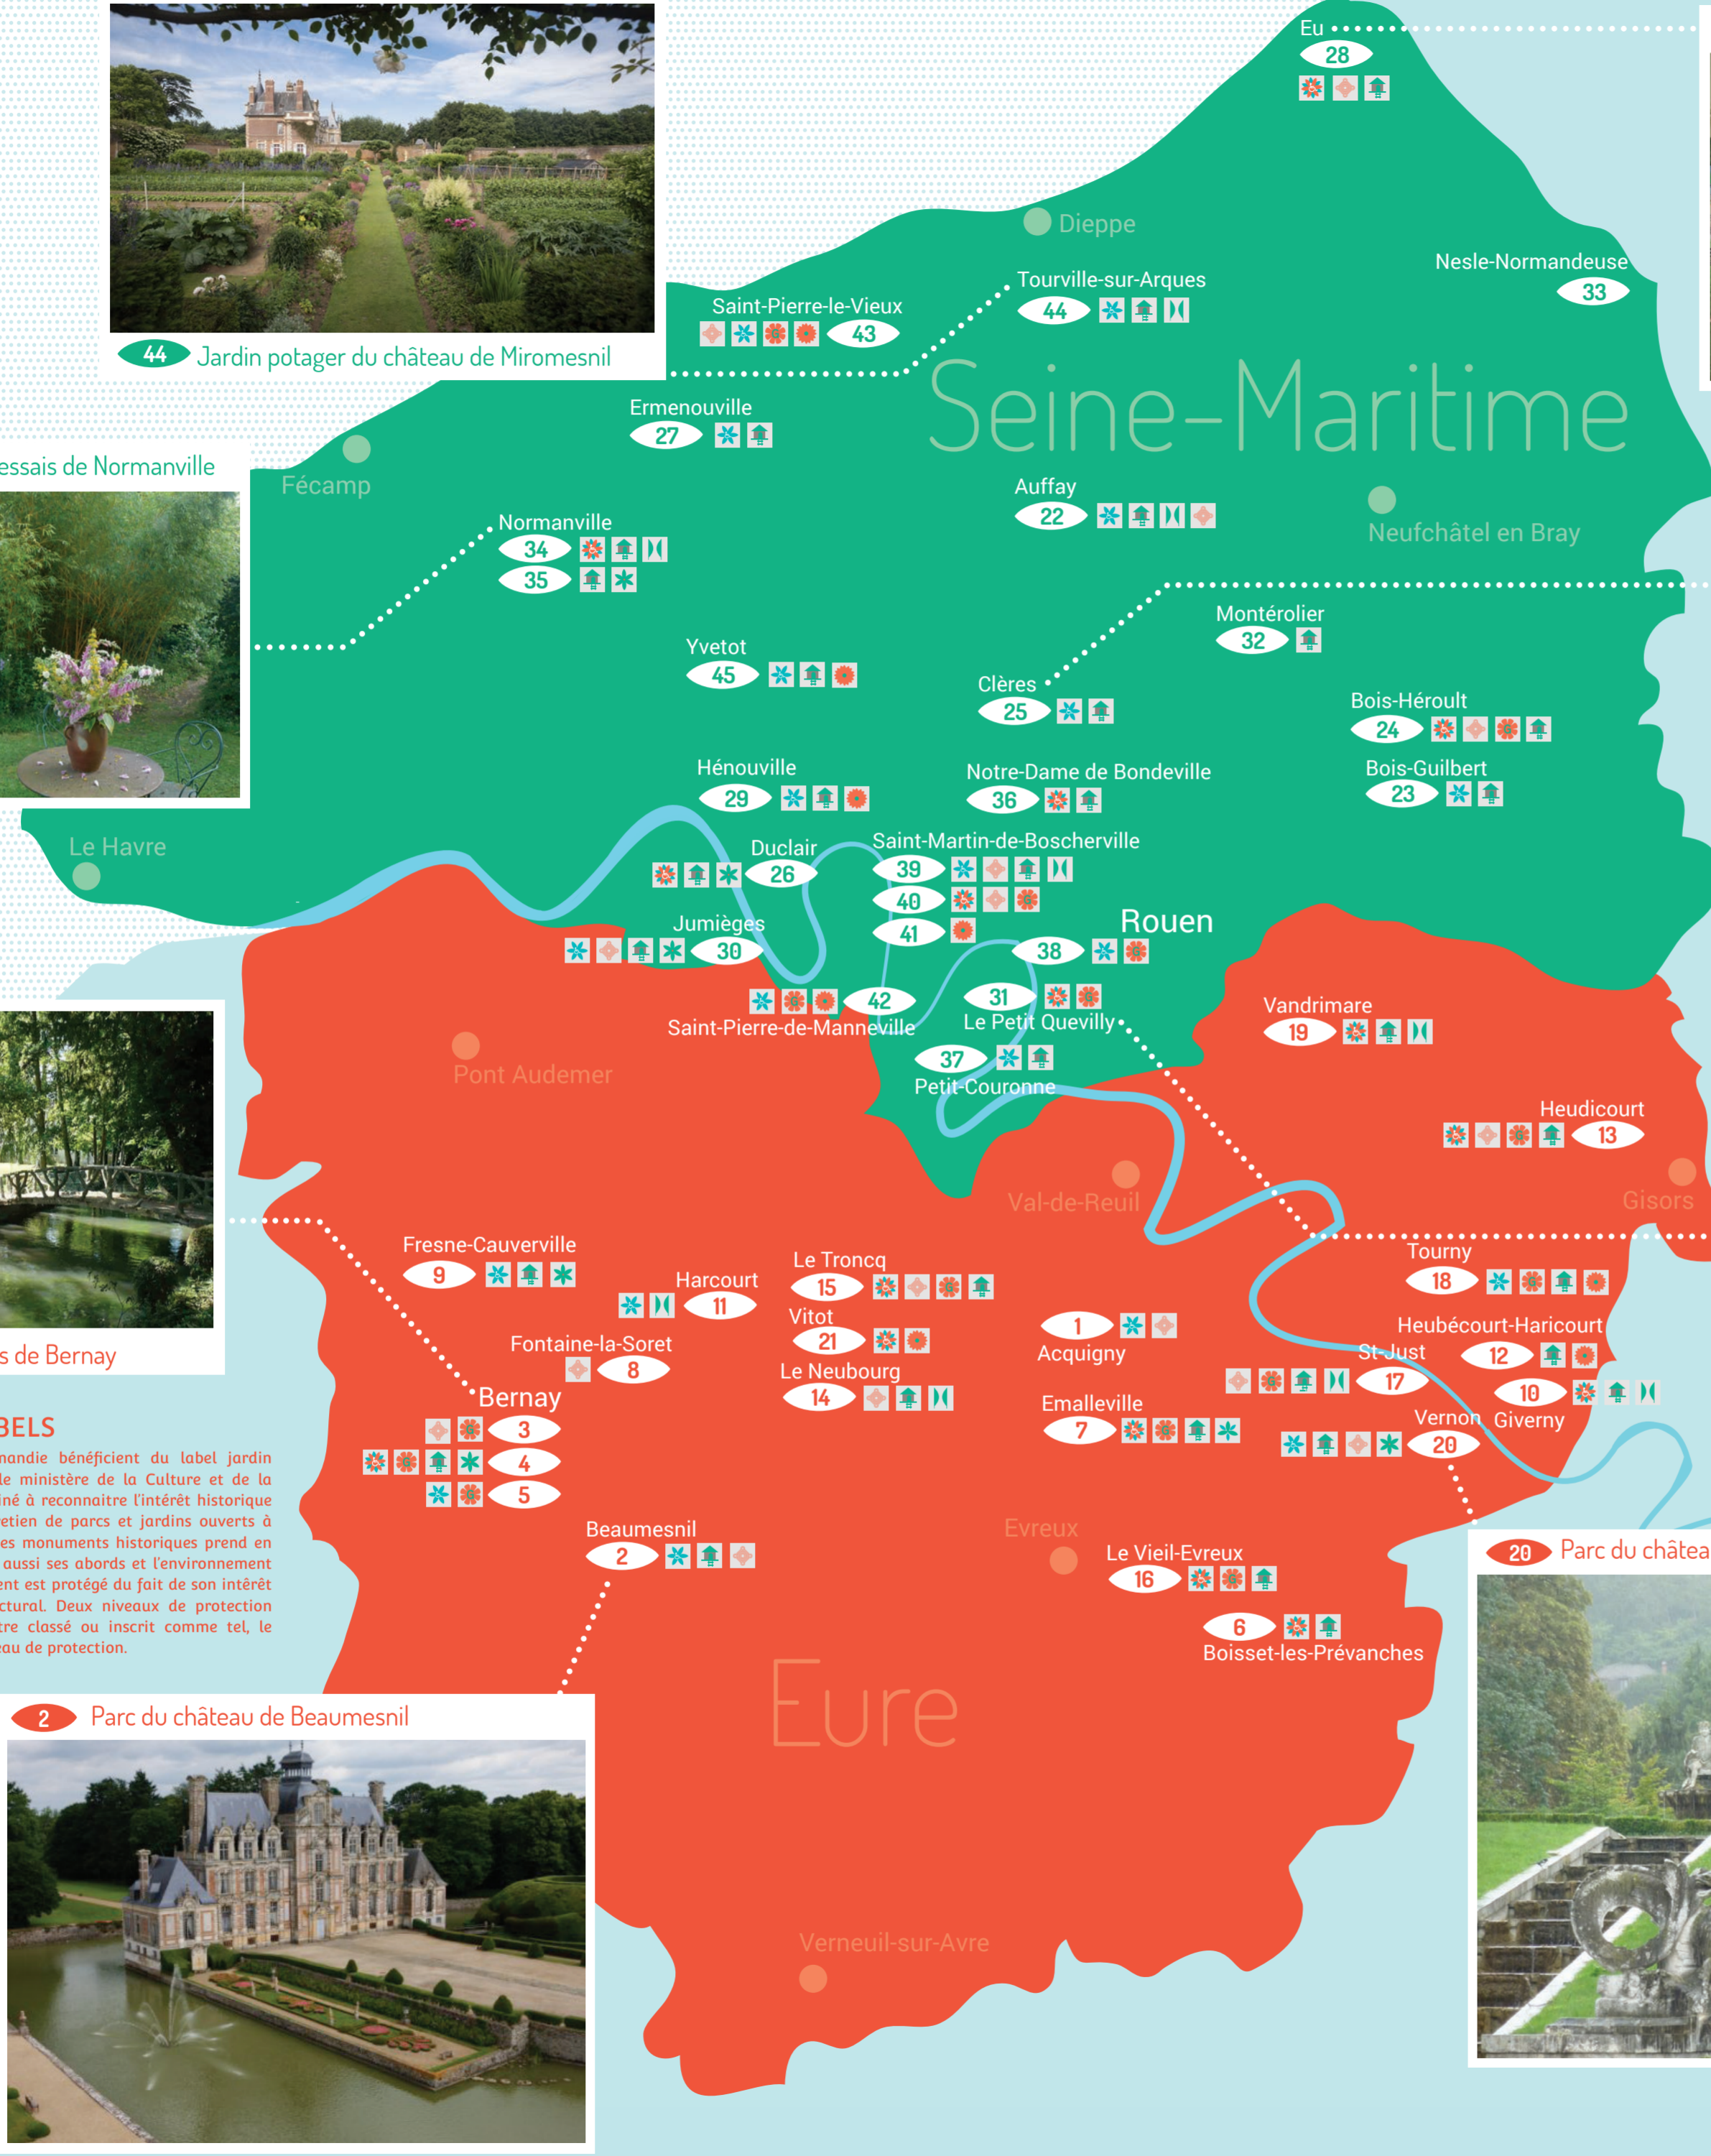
44 Jardin potager du château de Miromesnil

Eu
28

Dieppe

Saint-Pierre-le-Vieux
43

Tourville-sur-Arques
44

Nesle-Normandeuse
33

Seine-Maritime

Ermenouville
27

essais de Normanville

Fécamp

Auffay
22

Neufchâtel en Bray

Normanville
34
35

Montérolier
32

Yvetot
45

Clères
25

Bois-Héroult
24

Hénouville
29

Notre-Dame de Bondeville
36

Bois-Guilbert
23

Le Havre

Duclair
26

Saint-Martin-de-Boscherville
39
40
41

Jumièges
30

Rouen
38

42
Saint-Pierre-de-Manneville

31
Le Petit Quevilly

Vandrimare
19

Pont Audemer

37
Petit-Couronne

Heudicourt
13

Val-de-Reuil

Gisors

Fresne-Cauverville
9

Harcourt
11

Le Troncq
15

Tourny
18

Vitot
21

1
Acquigny

Heubécourt-Haricourt
12

s de Bernay

Fontaine-la-Soret
8

St-Just
17

10
Giverny

Bernay

Le Neubourg
14

Emalleville
7

Vernon
20

BELS
nandie bénéficient du label jardin le ministère de la Culture et de la iné à reconnaitre l'intérêt historique etien de parcs et jardins ouverts à es monuments historiques prend en aussi ses abords et l'environnement ent est protégé du fait de son intérêt ctural. Deux niveaux de protection tre classé ou inscrit comme tel, le au de protection.

3
4
5

Beaumesnil
2

Evreux

Le Vieil-Evreux
16

20 Parc du châtea

6
Boisset-les-Prévanches

2 Parc du château de Beaumesnil

Eure

Verneuil-sur-Avre